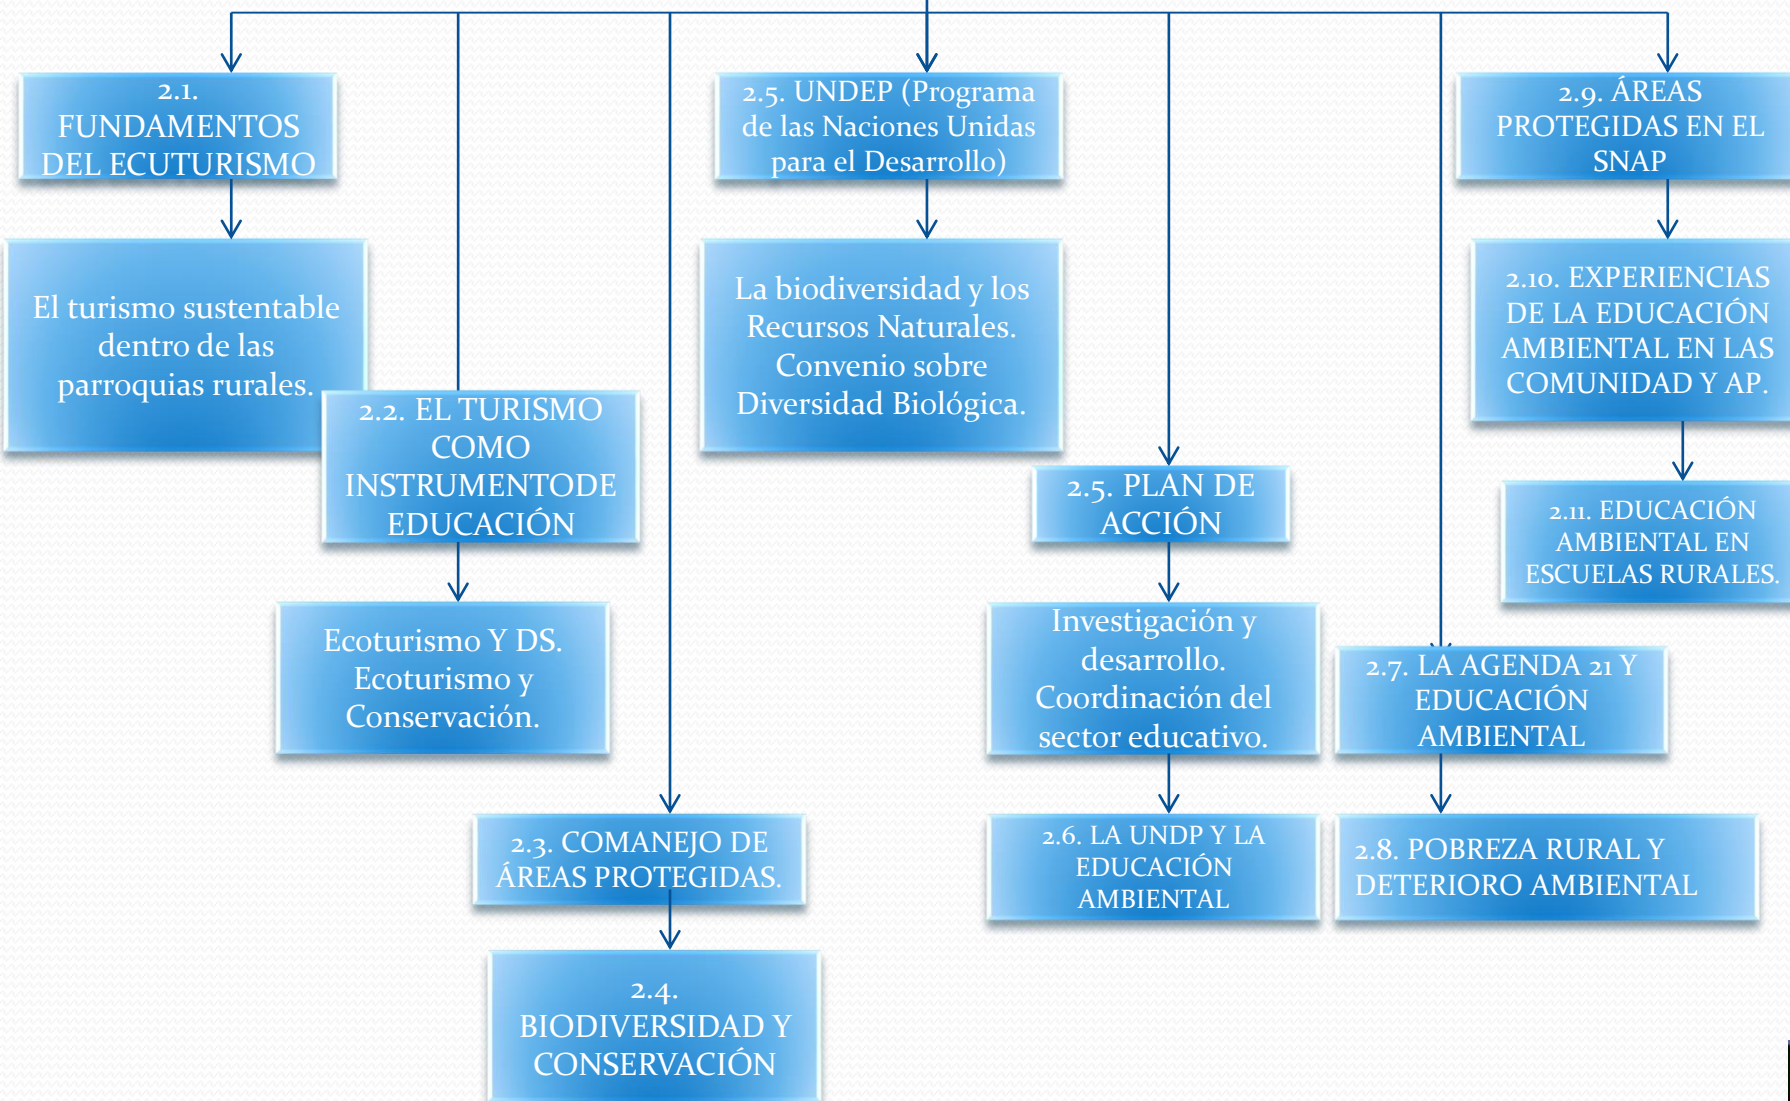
2.1. FUNDAMENTOS DEL ECUTURISMO

El turismo sustentable dentro de las parroquias rurales.

2.2. EL TURISMO COMO INSTRUMENTODE EDUCACIÓN

Ecoturismo Y DS. Ecoturismo y Conservación.

2.3. COMANEJO DE ÁREAS PROTEGIDAS.

2.4. BIODIVERSIDAD Y CONSERVACIÓN

2.5. UNDEP (Programa de las Naciones Unidas para el Desarrollo)

La biodiversidad y los Recursos Naturales. Convenio sobre Diversidad Biológica.

2.5. PLAN DE ACCIÓN

Investigación y desarrollo. Coordinación del sector educativo.

2.6. LA UNDP Y LA EDUCACIÓN AMBIENTAL

2.7. LA AGENDA 21 Y EDUCACIÓN AMBIENTAL

2.8. POBREZA RURAL Y DETERIORO AMBIENTAL

2.9. ÁREAS PROTEGIDAS EN EL SNAP

2.10. EXPERIENCIAS DE LA EDUCACIÓN AMBIENTAL EN LAS COMUNIDAD Y AP.

2.11. EDUCACIÓN AMBIENTAL EN ESCUELAS RURALES.